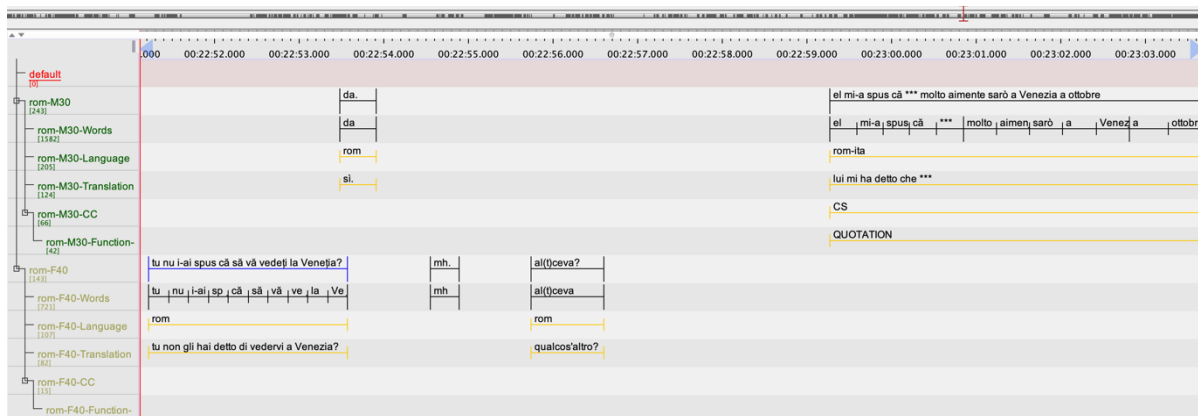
.000 00:22:52.000 00:22:53.000 00:22:54.000 00:22:55.000 00:22:56.000 00:22:57.000 00:22:58.000 00:22:59.000 00:23:00.000 00:23:01.000 00:23:02.000 00:23:03.000

default [0]

rom-M30 [243]
da.
el mi-a spus cǎ *** molto aimente sarò a Venezia a ottobre

rom-M30-Words [1582]
da
el | mi-a | spus | cǎ | *** | molto | aimen | sarò | a | Venez | a | ottobr

rom-M30-Language [205]
rom
rom-ita

rom-M30-Translation [124]
sì.
lui mi ha detto che ***

rom-M30-CC [66]
CS

rom-M30-Function- [42]
QUOTATION

rom-F40 [143]
tu nu i-ai spus cǎ sǎ vǎ vedeți la Veneția?
mh.
al(t)ceva?

rom-F40-Words [721]
tu | nu | i-ai | sp | cǎ | sǎ | vǎ | ve | la | Ve
mh
al(t)ceva

rom-F40-Language [107]
rom
rom

rom-F40-Translation [82]
tu non gli hai detto di vedervi a Venezia?
qualcos'altro?

rom-F40-CC [15]

rom-F40-Function-